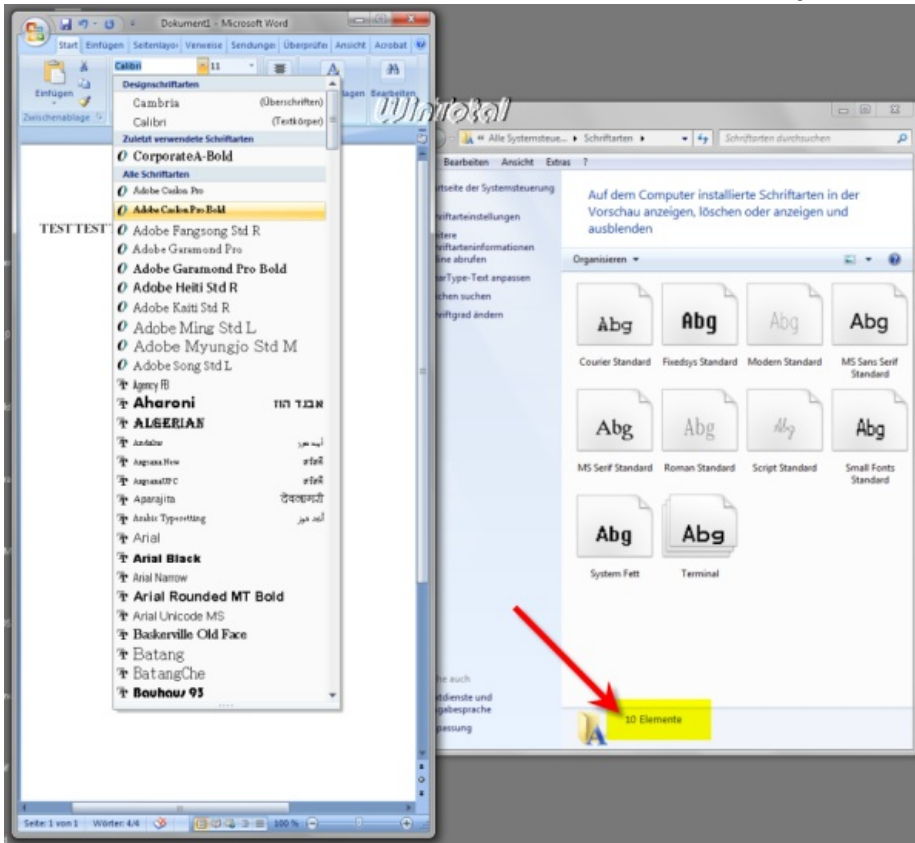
Dokument1 - Microsoft Word

Start Einfügen Seitenlayout Verweise Sendungen Überprüfen Ansicht Acrobat

Einfügen

Zwischenablage

Calibri 11

Designschriftarten

Cambria (Überschriften)

Calibri (Textkörper)

Zuletzt verwendete Schriftarten

CorporateA-Bold

Alle Schriftarten

Adobe Caslon Pro

Adobe Caslon Pro Bold

Adobe Fangsong Std R

Adobe Garamond Pro

Adobe Garamond Pro Bold

Adobe Heiti Std R

Adobe Kaiti Std R

Adobe Ming Std L

Adobe Myungjo Std M

Adobe Song Std L

Agency FB

Aharoni אבגד הוז

ALGERIAN

Andalus أبجد هوز

Angsana New

AngsanaUPC

Aparajita देवनागरी

Arabic Typesetting أبجد هوز

Arial

Arial Black

Arial Narrow

Arial Rounded MT Bold

Arial Unicode MS

Baskerville Old Face

Batang

BatangChe

Bauhaus 93

lagen Bearbeiten

TEST TEST

Seite: 1 von 1 Wörter: 4/4 100 %

WinTotal

« Alle Systemsteue... ▸ Schriftarten ▸

Schriftarten durchsuchen

Bearbeiten Ansicht Extras ?

rtseite der Systemsteuerung

riftarteinstellungen

itere riftarteninformationen line abrufen

arType-Text anpassen

chen suchen

riftgrad ändern

Auf dem Computer installierte Schriftarten in der Vorschau anzeigen, löschen oder anzeigen und ausblenden

Organisieren ▾

Abg Courier Standard

Abg Fixedsys Standard

Abg Modern Standard

Abg MS Sans Serif Standard

Abg MS Serif Standard

Abg Roman Standard

Abg Script Standard

Abg Small Fonts Standard

Abg System Fett

Abg Terminal

he auch

tdienste und gabesprache

passung

10 Elemente